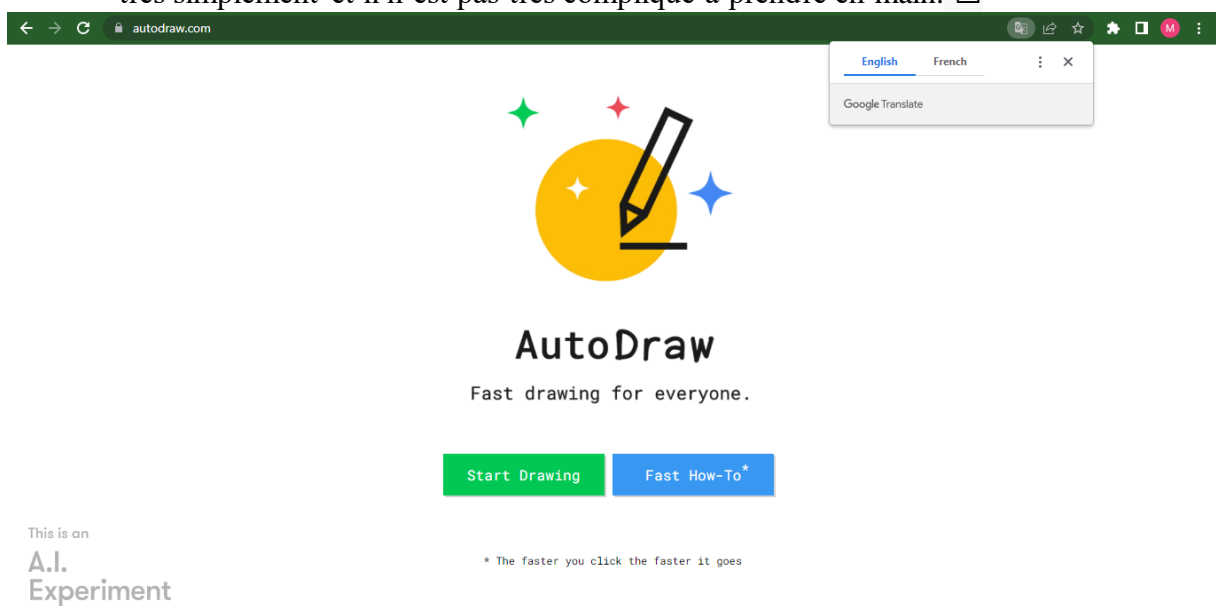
très simplement et il n'est pas très compliqué à prendre en main.

autodraw.com

English French

Google Translate

AutoDraw

Fast drawing for everyone.

Start Drawing

Fast How-To*

This is an
A.I.
Experiment

* The faster you click the faster it goes